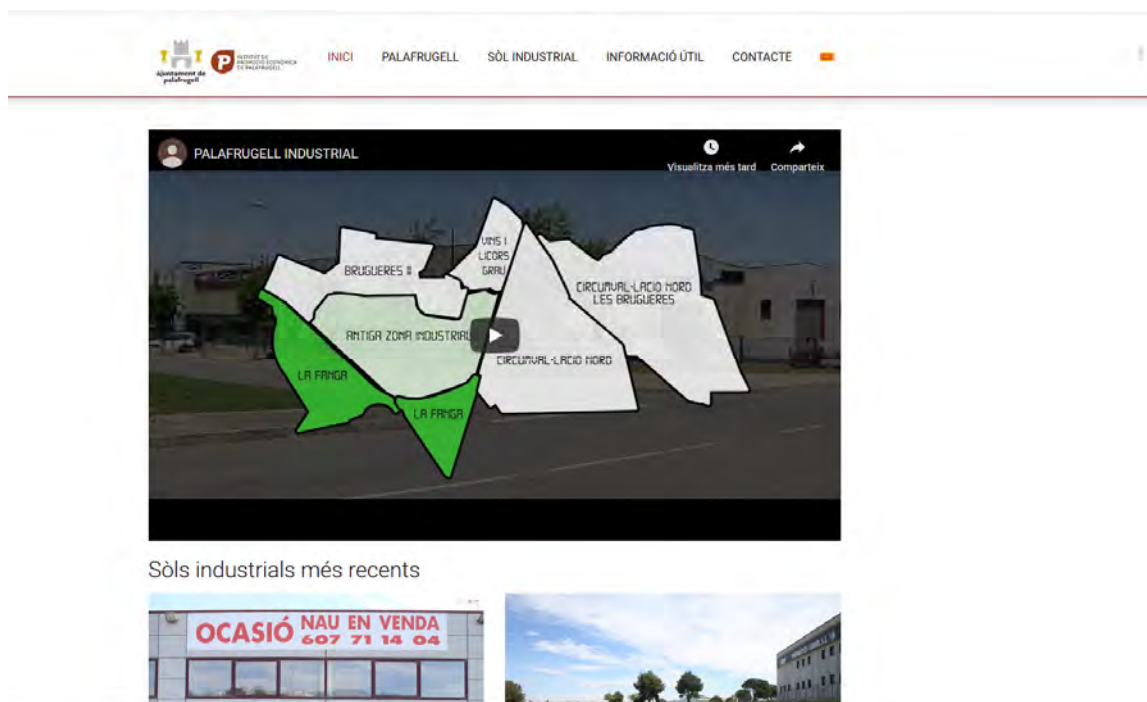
Ajuntament de palafrugell

INSTITUT DE PROMOCIÓ ECONÒMICA DE PALAFRUGELL

INICI PALAFRUGELL SÒL INDUSTRIAL INFORMACIÓ ÚTIL CONTACTE

PALAFRUGELL INDUSTRIAL

Visualitza més tard

Comparteix

BRUGUERES II

VINS I LICORS GRAU

CIRCUMVAL·LACIÓ NORD LES BRUGUERES

ANTIGA ZONA INDUSTRIAL

CIRCUMVAL·LACIÓ NORD

LA FANGA

LA FANGA

Sòls industrials més recents

OCASIÓ NAU EN VENDA 607 71 14 04